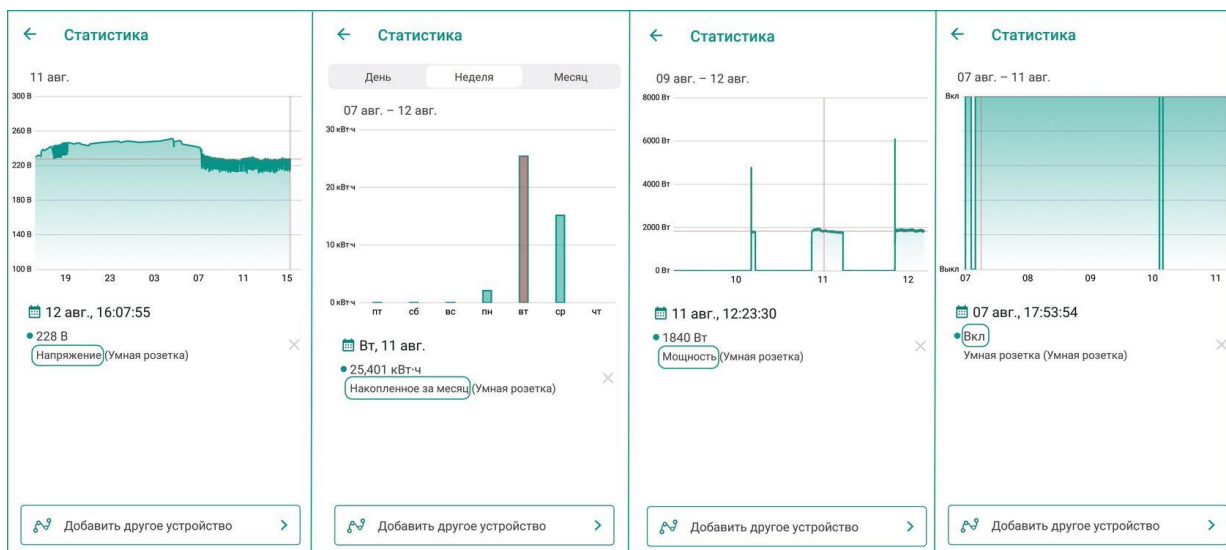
← Статистика

11 авг.

300 В
260 В
220 В
180 В
140 В
100 В

19 23 03 07 11 15

12 авг., 16:07:55

• 228 В
Напряжение (Умная розетка)

Добавить другое устройство >

← Статистика

День Неделя Месяц

07 авг. – 12 авг.

30 кВт·ч
20 кВт·ч
10 кВт·ч
0 кВт·ч

пт сб вс пн вт ср чт

Вт, 11 авг.

• 25,401 кВт·ч
Накопленное за месяц (Умная розетка)

Добавить другое устройство >

← Статистика

09 авг. – 12 авг.

8000 Вт
6000 Вт
4000 Вт
2000 Вт
0 Вт

10 11 12

11 авг., 12:23:30

• 1840 Вт
Мощность (Умная розетка)

Добавить другое устройство >

← Статистика

07 авг. – 11 авг.

Вкл
Выкл

07 08 09 10 11

07 авг., 17:53:54

• Вкл
Умная розетка (Умная розетка)

Добавить другое устройство >